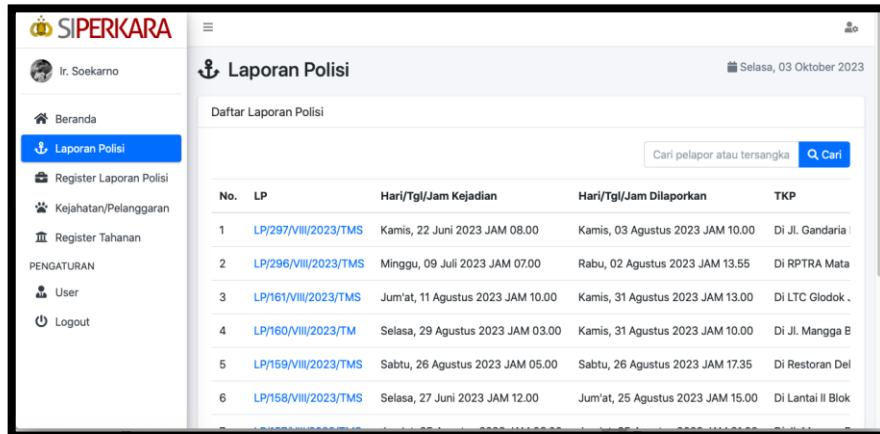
SIPERKARA

Ir. Soekarno

Beranda
Laporan Polisi
Register Laporan Polisi
Kejahatan/Pelanggaran
Register Tahanan
PENGATURAN
User
Logout

Laporan Polisi

Selasa, 03 Oktober 2023

Daftar Laporan Polisi

Cari pelapor atau tersangka
Cari

| No. | LP | Hari/Tgl/Jam Kejadian | Hari/Tgl/Jam Dilaporkan | TKP |
|---|---|---|---|---|
| 1 | LP/297/VIII/2023/TMS | Kamis, 22 Juni 2023 JAM 08.00 | Kamis, 03 Agustus 2023 JAM 10.00 | Di Jl. Gandaria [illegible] |
| 2 | LP/296/VIII/2023/TMS | Minggu, 09 Juli 2023 JAM 07.00 | Rabu, 02 Agustus 2023 JAM 13.55 | Di RPTRA Mata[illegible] |
| 3 | LP/161/VIII/2023/TMS | Jum'at, 11 Agustus 2023 JAM 10.00 | Kamis, 31 Agustus 2023 JAM 13.00 | Di LTC Glodok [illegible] |
| 4 | LP/160/VIII/2023/TM | Selasa, 29 Agustus 2023 JAM 03.00 | Kamis, 31 Agustus 2023 JAM 10.00 | Di Jl. Mangga B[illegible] |
| 5 | LP/159/VIII/2023/TMS | Sabtu, 26 Agustus 2023 JAM 05.00 | Sabtu, 26 Agustus 2023 JAM 17.35 | Di Restoran Del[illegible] |
| 6 | LP/158/VIII/2023/TMS | Selasa, 27 Juni 2023 JAM 12.00 | Jum'at, 25 Agustus 2023 JAM 15.00 | Di Lantai II Blok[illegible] |
| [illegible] | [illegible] | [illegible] | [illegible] | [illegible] |